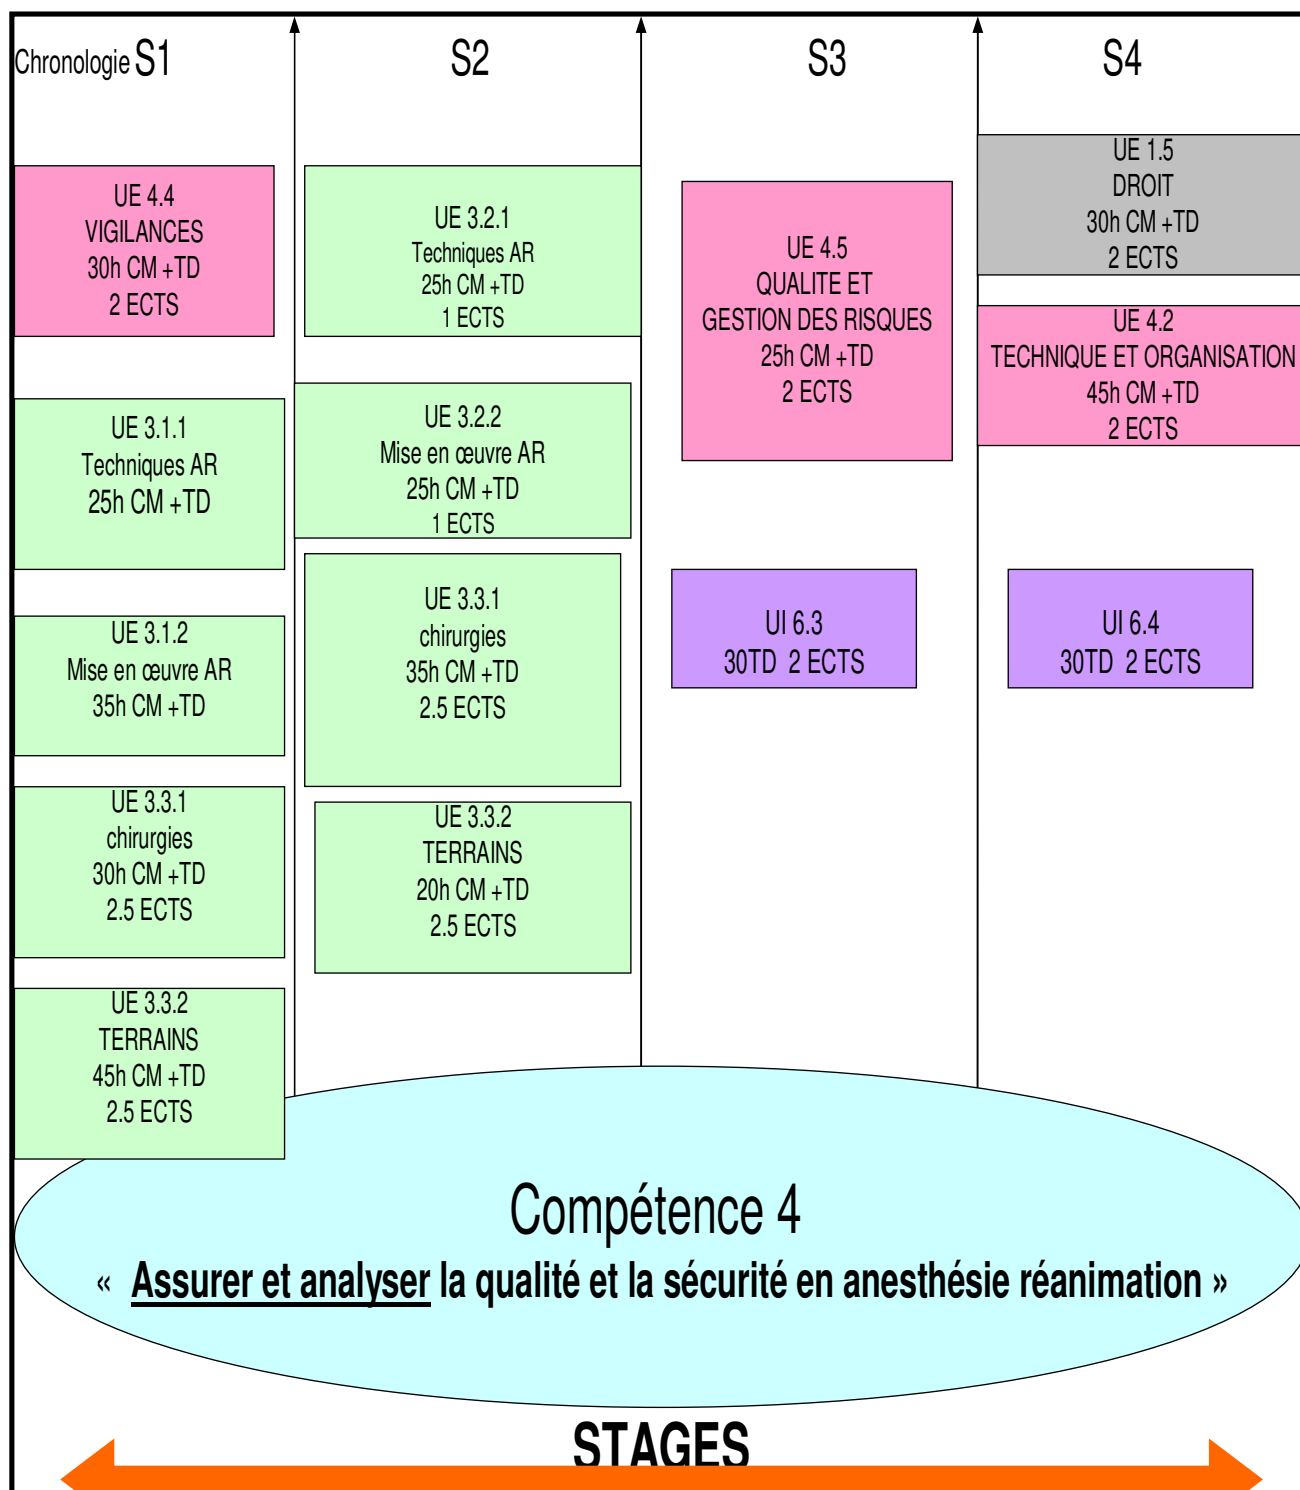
Chronologie S1

UE 4.4
VIGILANCES
30h CM +TD
2 ECTS

UE 3.1.1
Techniques AR
25h CM +TD

UE 3.1.2
Mise en œuvre AR
35h CM +TD

UE 3.3.1
chirurgies
30h CM +TD
2.5 ECTS

UE 3.3.2
TERRAINS
45h CM +TD
2.5 ECTS

S2

UE 3.2.1
Techniques AR
25h CM +TD
1 ECTS

UE 3.2.2
Mise en œuvre AR
25h CM +TD
1 ECTS

UE 3.3.1
chirurgies
35h CM +TD
2.5 ECTS

UE 3.3.2
TERRAINS
20h CM +TD
2.5 ECTS

S3

UE 4.5
QUALITE ET
GESTION DES RISQUES
25h CM +TD
2 ECTS

UI 6.3
30TD 2 ECTS

S4

UE 1.5
DROIT
30h CM +TD
2 ECTS

UE 4.2
TECHNIQUE ET ORGANISATION
45h CM +TD
2 ECTS

UI 6.4
30TD 2 ECTS

Compétence 4
« Assurer et analyser la qualité et la sécurité en anesthésie réanimation »

STAGES